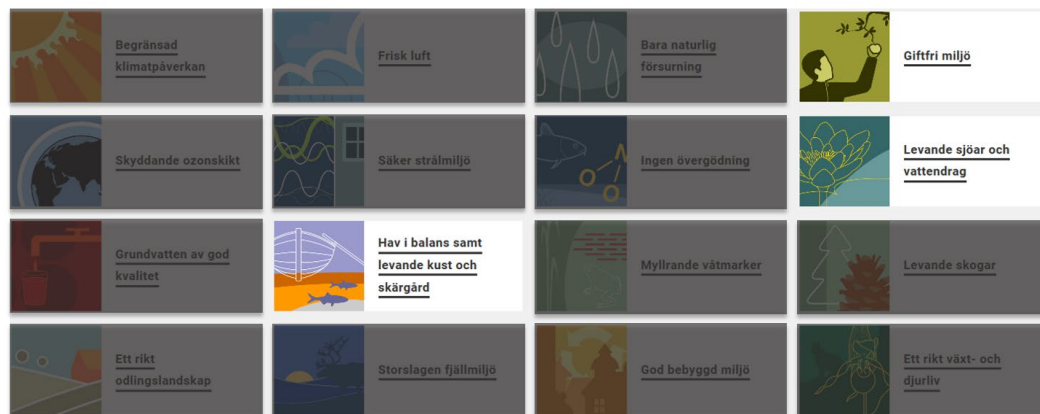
Begränsad klimatpåverkan

Frisk luft

Bara naturlig försurning

Giftfri miljö

Skyddande ozonskikt

Säker strålmiljö

Ingen övergödning

Levande sjöar och vattendrag

Grundvatten av god kvalitet

Hav i balans samt levande kust och skärgård

Myllrande våtmarker

Levande skogar

Ett rikt odlingslandskap

Storslagen fjällmiljö

God bebyggd miljö

Ett rikt växt- och djurliv